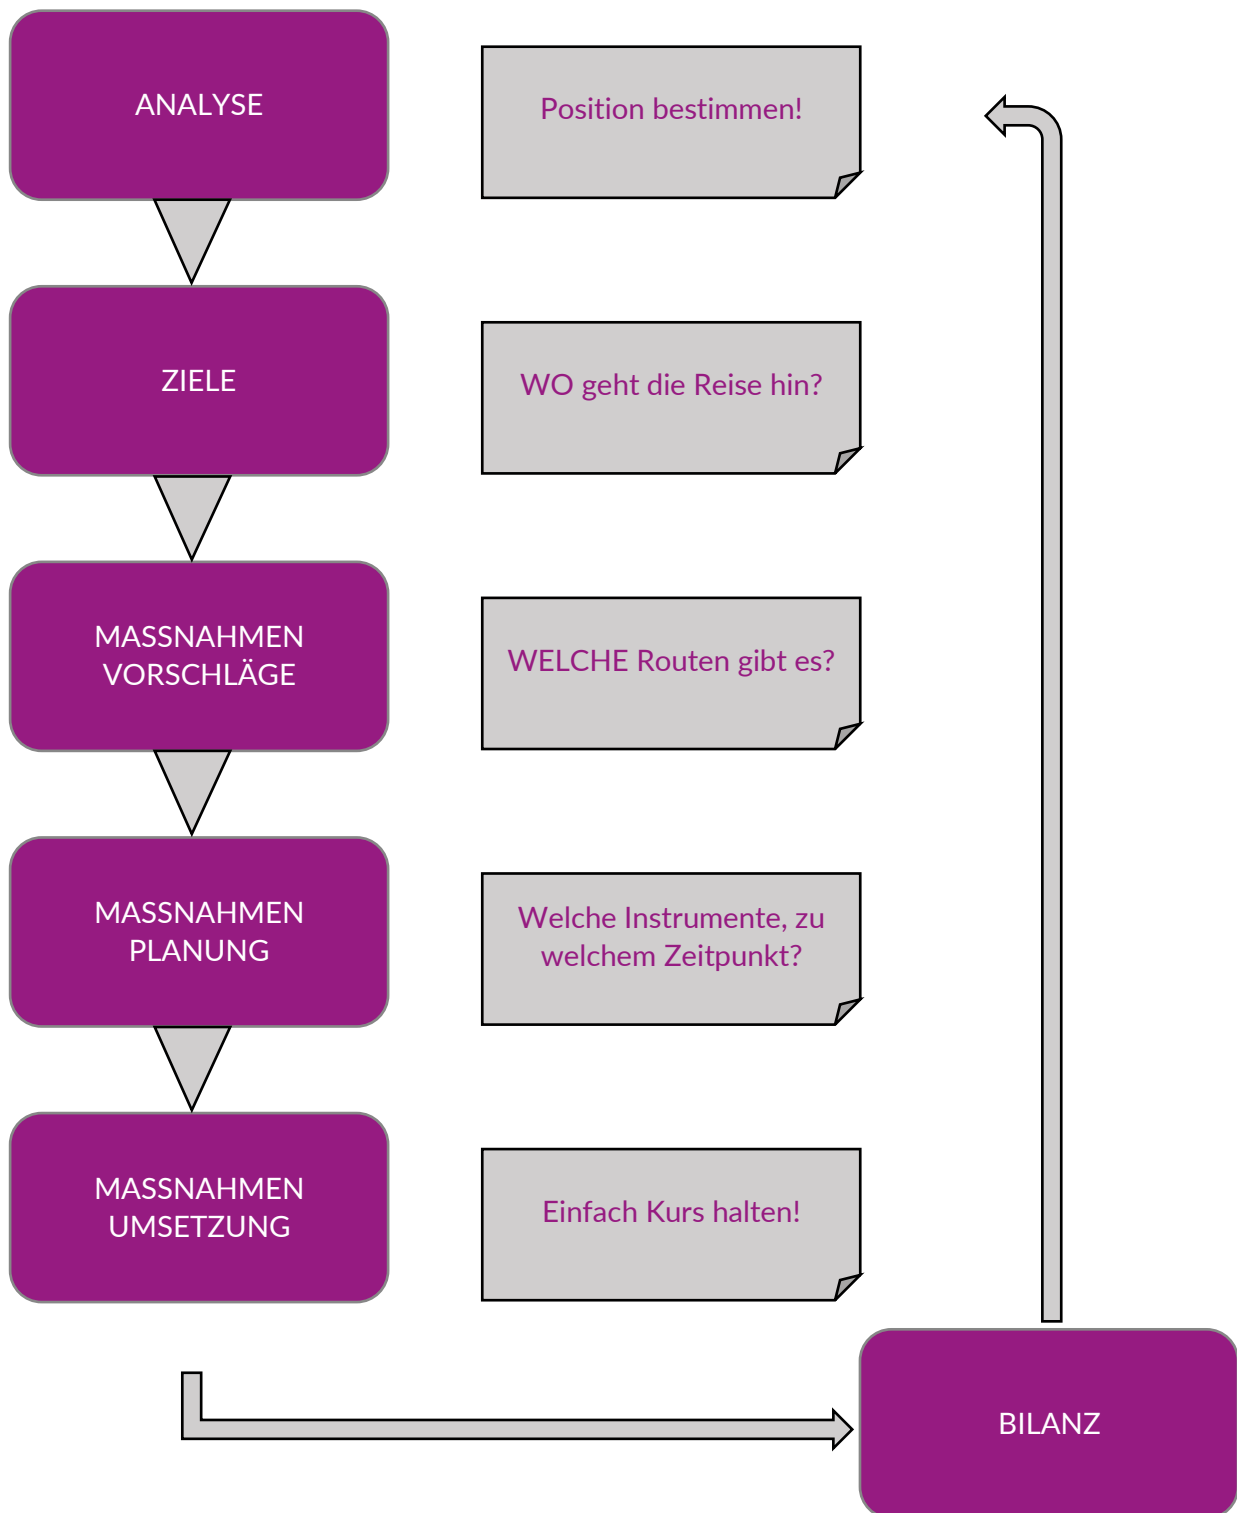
ANALYSE

Position bestimmen!

ZIELE

WO geht die Reise hin?

MASSNAHMEN VORSCHLÄGE

WELCHE Routen gibt es?

MASSNAHMEN PLANUNG

Welche Instrumente, zu welchem Zeitpunkt?

MASSNAHMEN UMSETZUNG

Einfach Kurs halten!

BILANZ